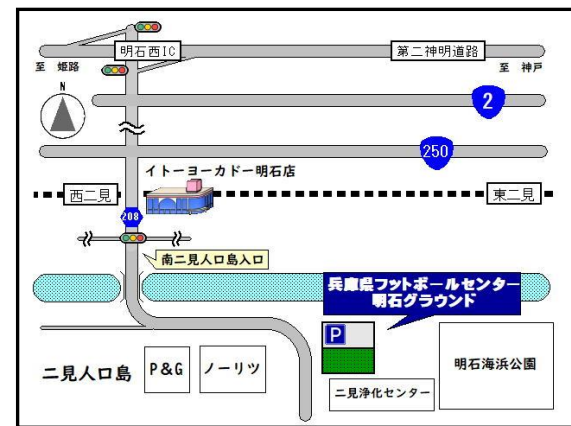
明石西IC
第二神明道路
至 姫路
至 神戸
N
2
250
イトーヨーカドー明石店
西二見
東二見
208
南二見人口島入口
兵庫県フットボールセンター
明石グラウンド
P
二見人口島
P&G
ノーリツ
明石海浜公園
二見浄化センター